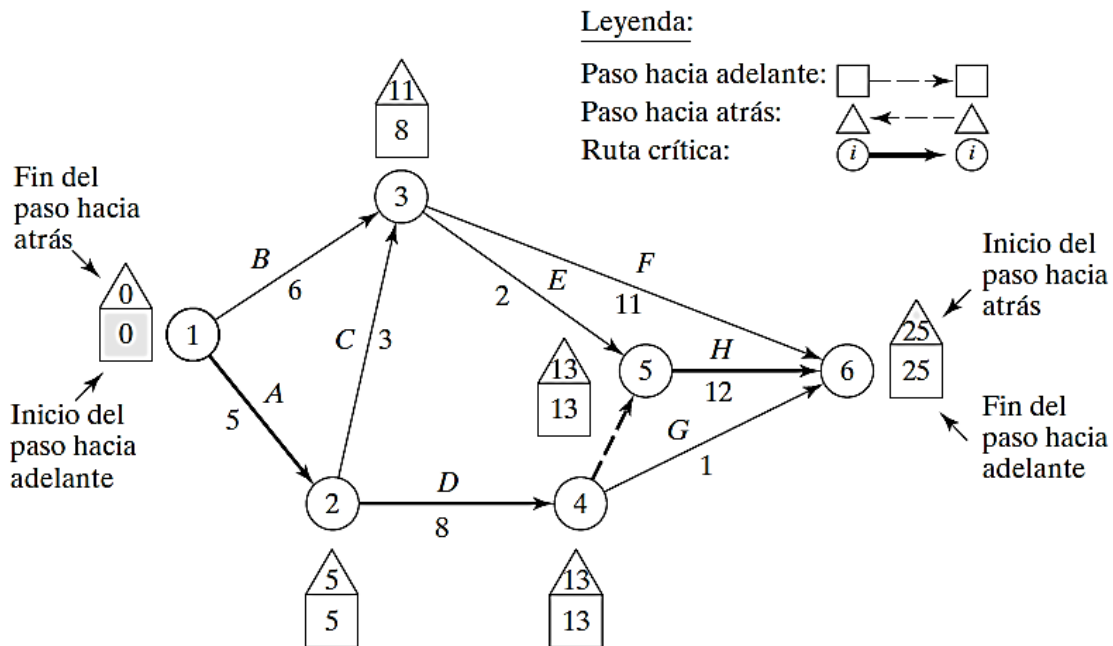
Leyenda:

Paso hacia adelante:

Paso hacia atrás:

Ruta crítica: $i$ $i$

11
8

3

Fin del paso hacia atrás

0
0

1

B
6

C 3

A
5

Inicio del paso hacia adelante

2

5
5

D
8

4

13
13

2 E

F
11

13
13

5

H
12

G
1

6

25
25

Inicio del paso hacia atrás

Fin del paso hacia adelante